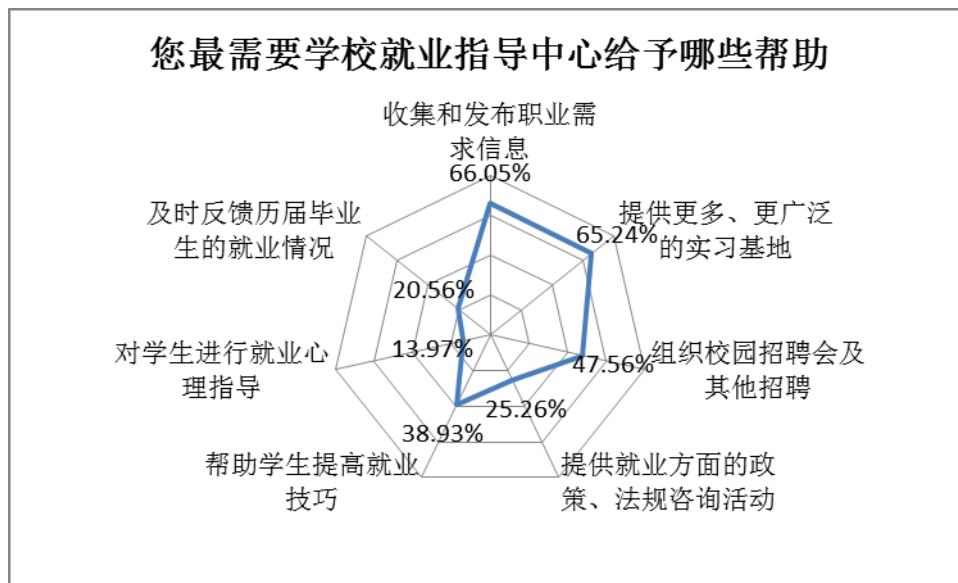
您最需要学校就业指导中心给予哪些帮助

收集和发布职业需求信息
66.05%

提供更多、更广泛的实习基地
65.24%

组织校园招聘会及其他招聘
47.56%

提供就业方面的政策、法规咨询活动
25.26%

帮助学生提高就业技巧
38.93%

对学生进行就业心理指导
13.97%

及时反馈历届毕业生的就业情况
20.56%